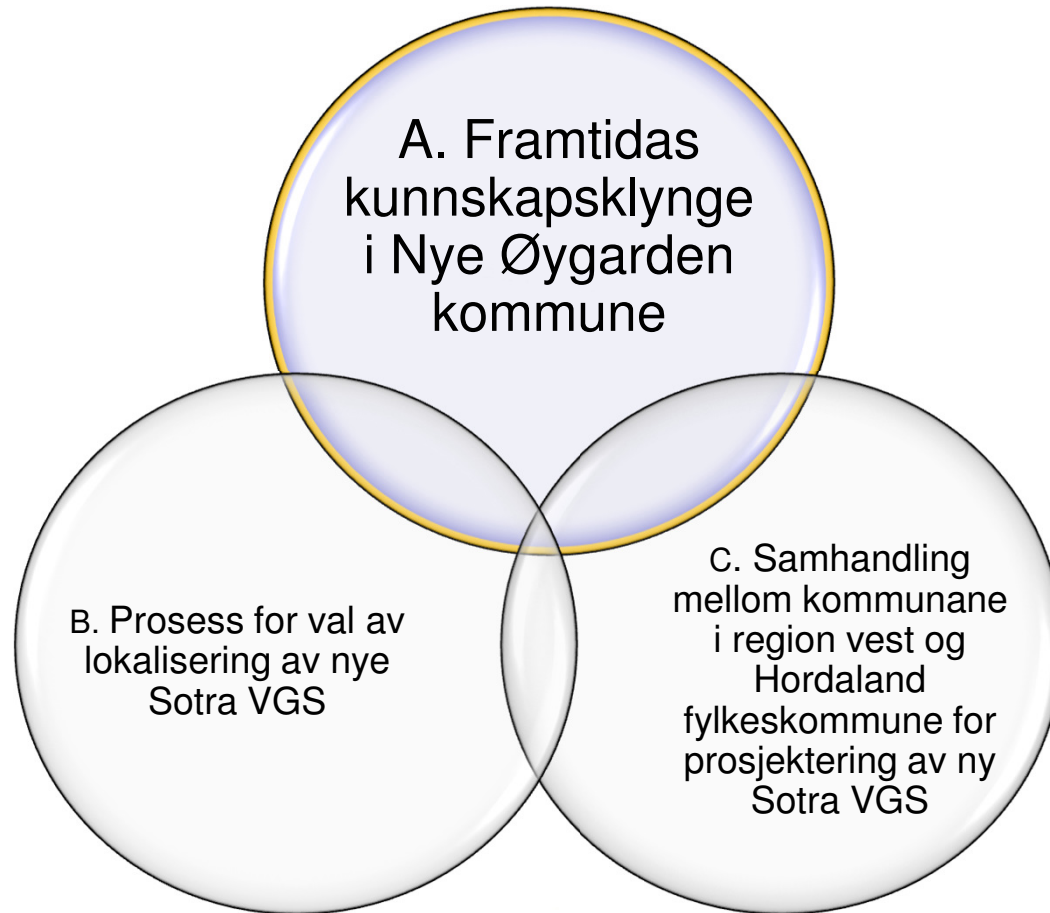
A. Framtidas kunnskapsklynge i Nye Øygarden kommune

B. Prosess for val av lokalisering av nye Sotra VGS

C. Samhandling mellom kommunane i region vest og Hordaland fylkeskommune for prosjektering av ny Sotra VGS